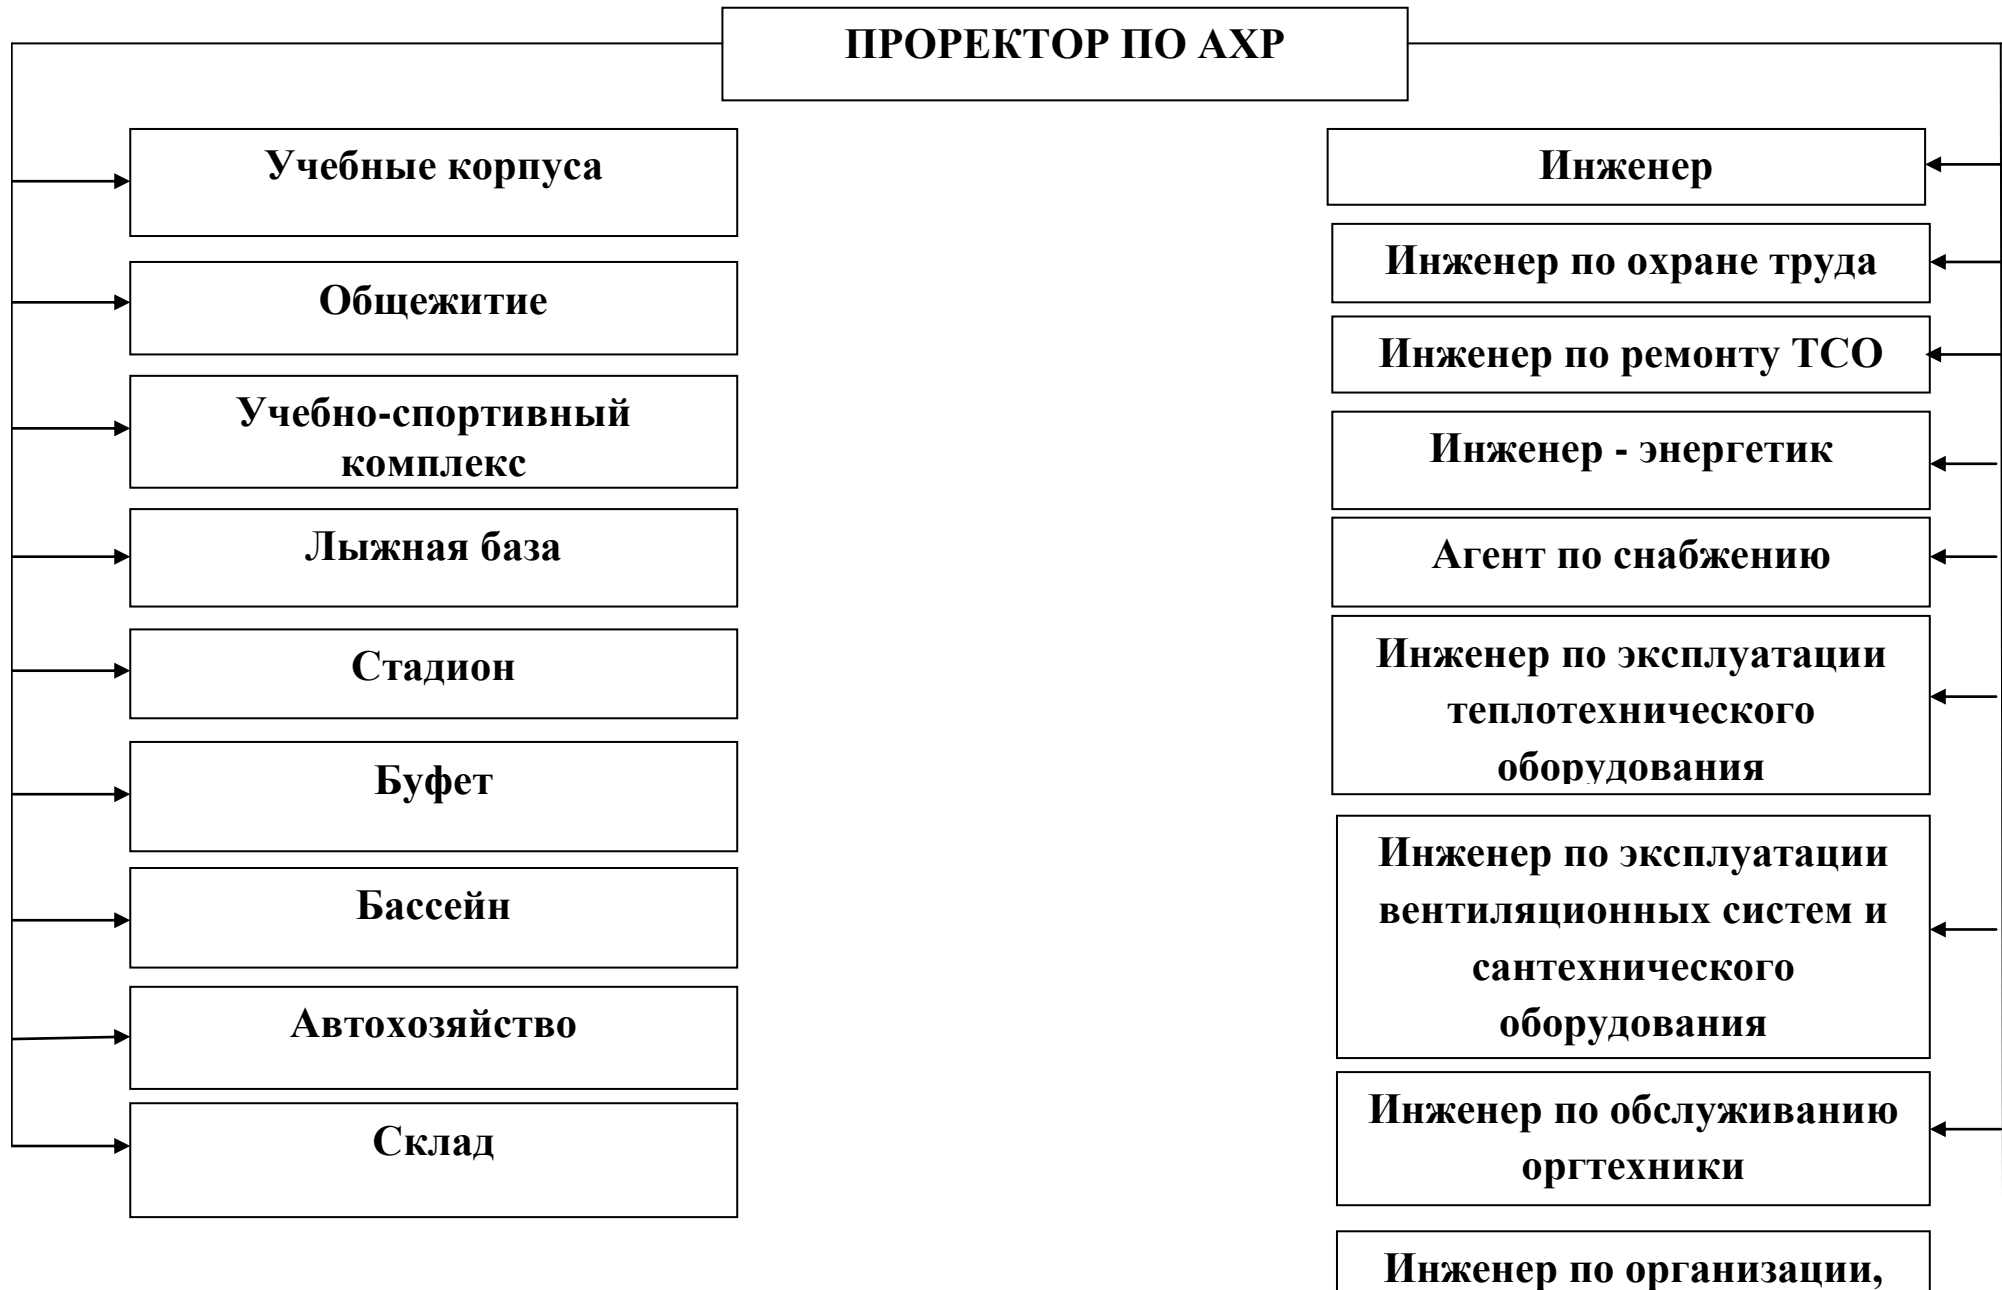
ПРОРЕКТОР ПО АХР

Учебные корпуса

Общежитие

Учебно-спортивный комплекс

Лыжная база

Стадион

Буфет

Бассейн

Автохозяйство

Склад

Инженер

Инженер по охране труда

Инженер по ремонту ТСО

Инженер - энергетик

Агент по снабжению

Инженер по эксплуатации теплотехнического оборудования

Инженер по эксплуатации вентиляционных систем и сантехнического оборудования

Инженер по обслуживанию оргтехники

Инженер по организации,